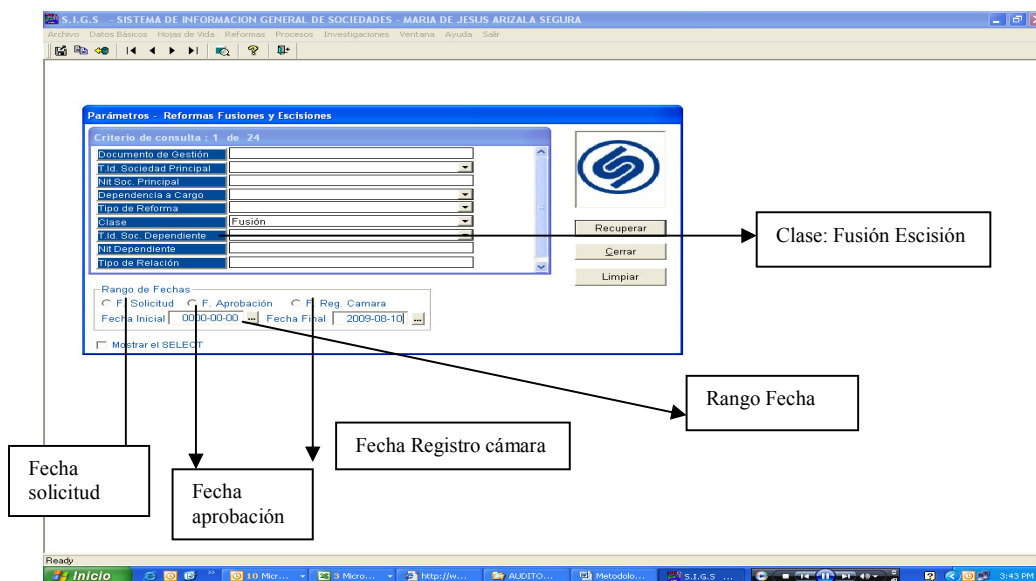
S.I.G.S - SISTEMA DE INFORMACION GENERAL DE SOCIEDADES - MARIA DE JESUS ARIZALA SEGURA

Archivo Datos Básicos Hojas de Vida Reformas Procesos Investigaciones Ventana Ayuda Salir

Parámetros - Reformas Fusiones y Escisiones

Criterio de consulta : 1 de 24

Documento de Gestión
T.Id. Sociedad Principal
Nit Soc. Principal
Dependencia a Cargo
Tipo de Reforma
Clase Fusión
T.Id. Soc. Dependiente
Nit Dependiente
Tipo de Relación

Recuperar
Cerrar
Limpiar

Clase: Fusión Escisión

Rango de Fechas
F. Solicitud F. Aprobación F. Reg. Camara
Fecha Inicial 0000-00-00 ... Fecha Final 2009-08-10 ...

Mostrar el SELECT

Rango Fecha

Fecha Registro cámara

Fecha solicitud

Fecha aprobación

Ready

Inicio 10 Micr... 3 Micro... http://w... AUDITO... Metodolo... S.I.G.S ... 3:43 PM